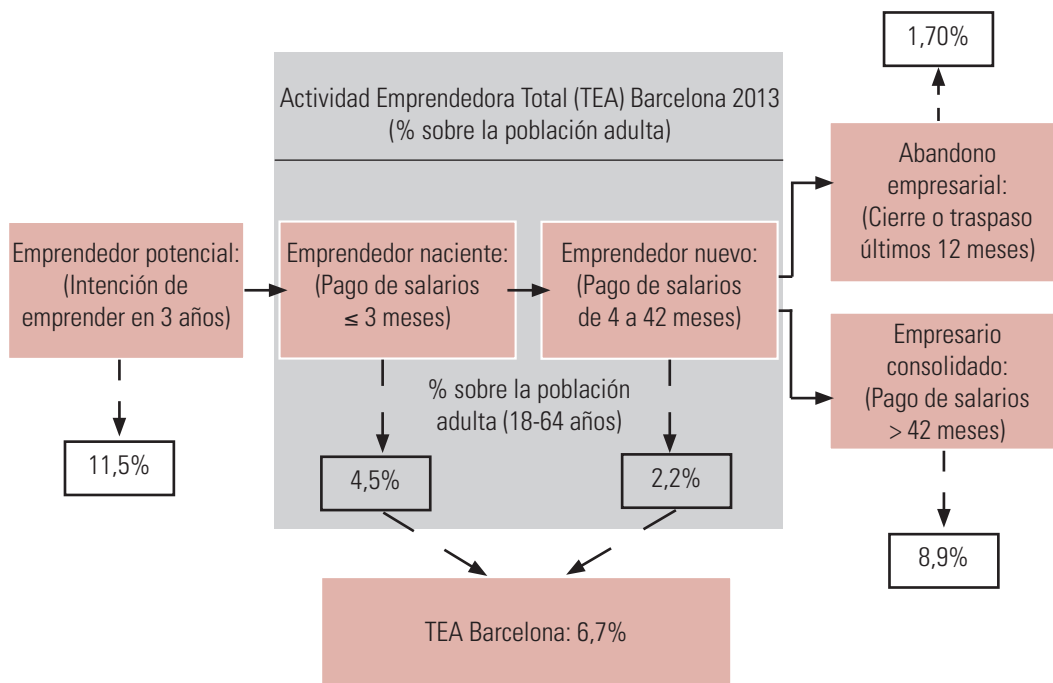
Actividad Emprendedora Total (TEA) Barcelona 2013
(% sobre la población adulta)

Emprendedor potencial: (Intención de emprender en 3 años)

11,5%

Emprendedor naciente: (Pago de salarios ≤ 3 meses)

Emprendedor nuevo: (Pago de salarios de 4 a 42 meses)

% sobre la población adulta (18-64 años)

4,5%

2,2%

TEA Barcelona: 6,7%

1,70%

Abandono empresarial: (Cierre o traspaso últimos 12 meses)

Empresario consolidado: (Pago de salarios > 42 meses)

8,9%